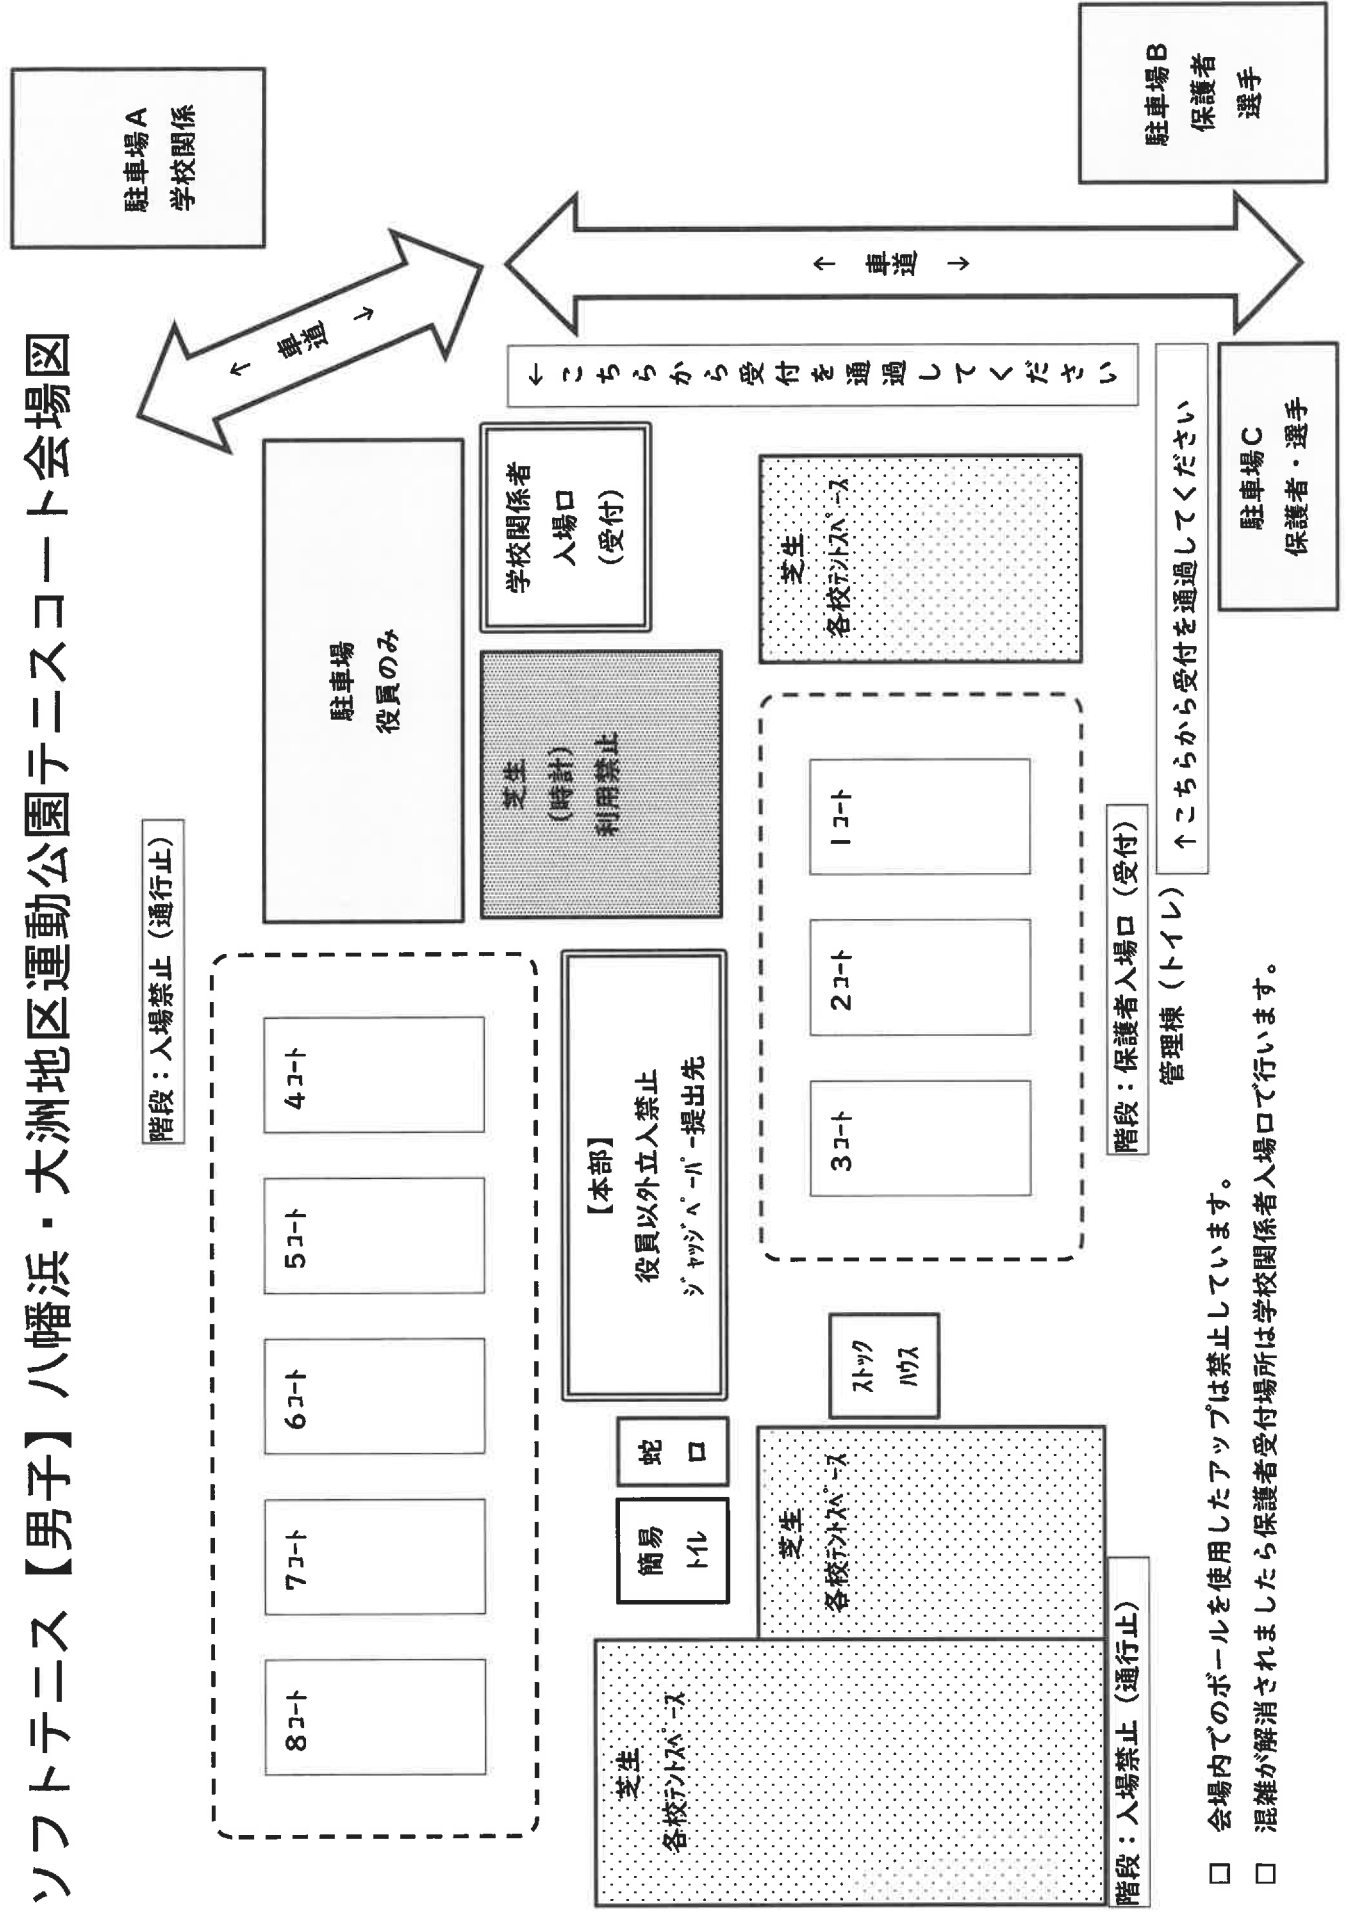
ソフトテニス【男子】八幡浜・大洲地区運動公園テニスコート会場図

駐車場A
学校関係

駐車場B
保護者
選手

← 車道 →

← 車道 →

←こちらから受付を通過してください

駐車場
役員のみ

学校関係者
入場口
(受付)

芝生
各校テントスペース

芝生
(時計)
利用禁止

↑こちらから受付を通過してください

駐車場C
保護者・選手

階段：入場禁止（通行止）

1コート

2コート

3コート

4コート

5コート

6コート

7コート

8コート

【本部】
役員以外立入禁止
ジャッジペーパー提出先

階段：保護者入場口（受付）

管理棟（トイレ）

ストック
ハウス

蛇
口

簡易
トイレ

芝生
各校テントスペース

芝生
各校テントスペース

階段：入場禁止（通行止）

□ 会場内でのボールを使用したアップは禁止しています。
□ 混雑が解消されましたら保護者受付場所は学校関係者入場口で行います。